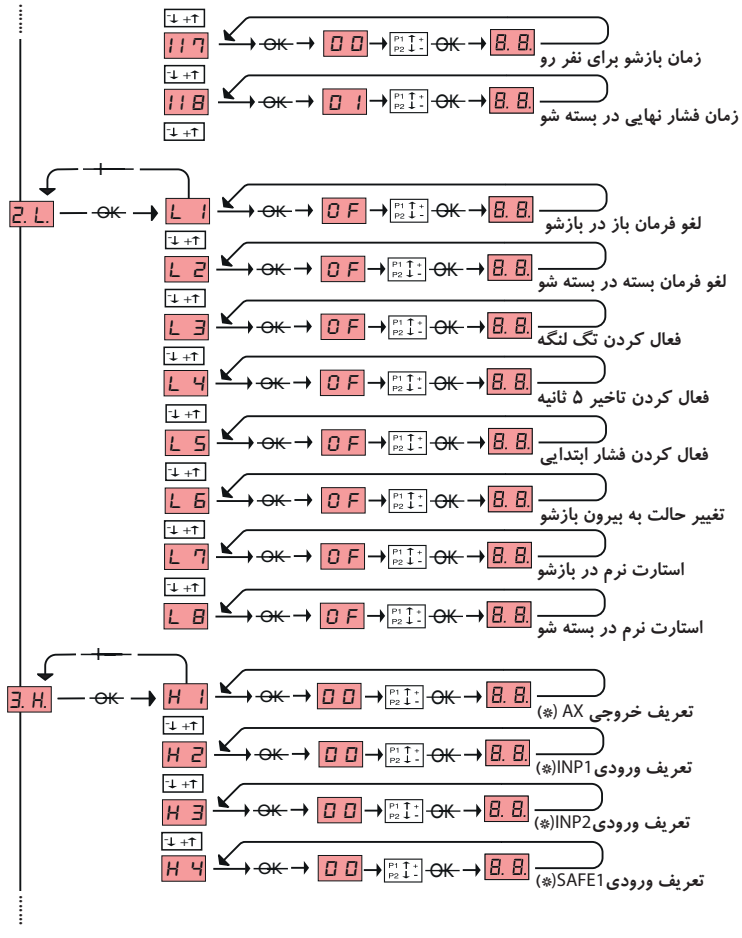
-1 +1
117 → OK → 00 → P1 ↑+ P2 ↓- OK → 8.8.
زمان بازشو برای نفر رو
-1 +1
118 → OK → 01 → P1 ↑+ P2 ↓- OK → 8.8.
زمان فشار نهایی در بسته شو
-1 +1

2.L. — OK → L 1 → OK → 0F → P1 ↑+ P2 ↓- OK → 8.8.
لغو فرمان باز در بازشو
-1 +1
L 2 → OK → 0F → P1 ↑+ P2 ↓- OK → 8.8.
لغو فرمان بسته در بسته شو
-1 +1
L 3 → OK → 0F → P1 ↑+ P2 ↓- OK → 8.8.
فعال کردن تگ لنگه
-1 +1
L 4 → OK → 0F → P1 ↑+ P2 ↓- OK → 8.8.
فعال کردن تاخیر ۵ ثانیه
-1 +1
L 5 → OK → 0F → P1 ↑+ P2 ↓- OK → 8.8.
فعال کردن فشار ابتدایی
-1 +1
L 6 → OK → 0F → P1 ↑+ P2 ↓- OK → 8.8.
تغییر حالت به بیرون بازشو
-1 +1
L 7 → OK → 0F → P1 ↑+ P2 ↓- OK → 8.8.
استارت نرم در بازشو
-1 +1
L 8 → OK → 0F → P1 ↑+ P2 ↓- OK → 8.8.
استارت نرم در بسته شو

3.H. — OK → H 1 → OK → 00 → P1 ↑+ P2 ↓- OK → 8.8.
تعریف خروجی AX (*)
-1 +1
H 2 → OK → 00 → P1 ↑+ P2 ↓- OK → 8.8.
تعریف ورودیINP1(*)
-1 +1
H 3 → OK → 00 → P1 ↑+ P2 ↓- OK → 8.8.
تعریف ورودیINP2(*)
-1 +1
H 4 → OK → 00 → P1 ↑+ P2 ↓- OK → 8.8.
تعریف ورودیSAFE1(*)